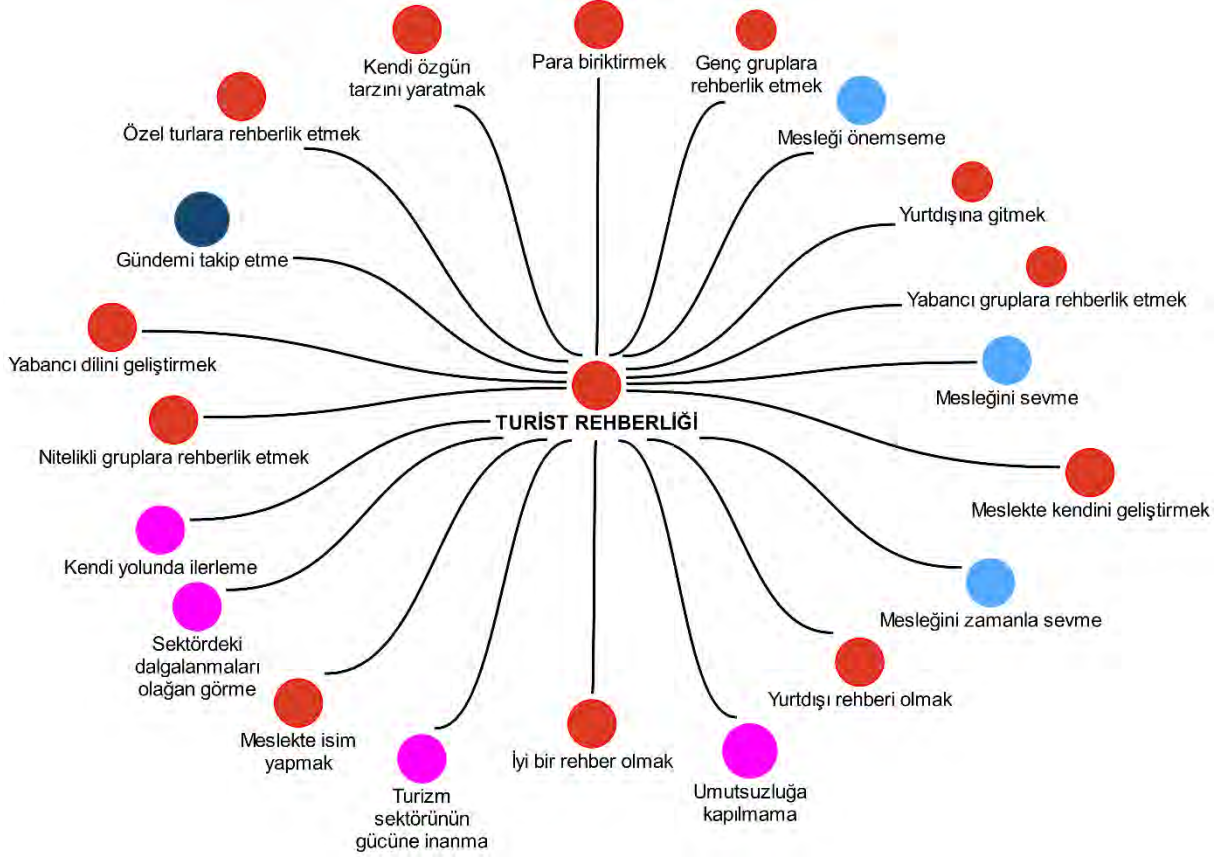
TURİST REHBERLİĞİ

Para biriktirmek

Genç gruplara rehberlik etmek

Mesleği önemseme

Yurtdışına gitmek

Yabancı gruplara rehberlik etmek

Mesleğini sevme

Meslekte kendini geliştirmek

Mesleğini zamanla sevme

Yurtdışı rehberi olmak

Umutsuzluğa kapılmama

İyi bir rehber olmak

Turizm sektörünün gücüne inanma

Meslekte isim yapmak

Sektördeki dalgalanmaları olağan görme

Kendi yolunda ilerleme

Nitelikli gruplara rehberlik etmek

Yabancı dilini geliştirmek

Gündemi takip etme

Özel turlara rehberlik etmek

Kendi özgün tarzını yaratmak